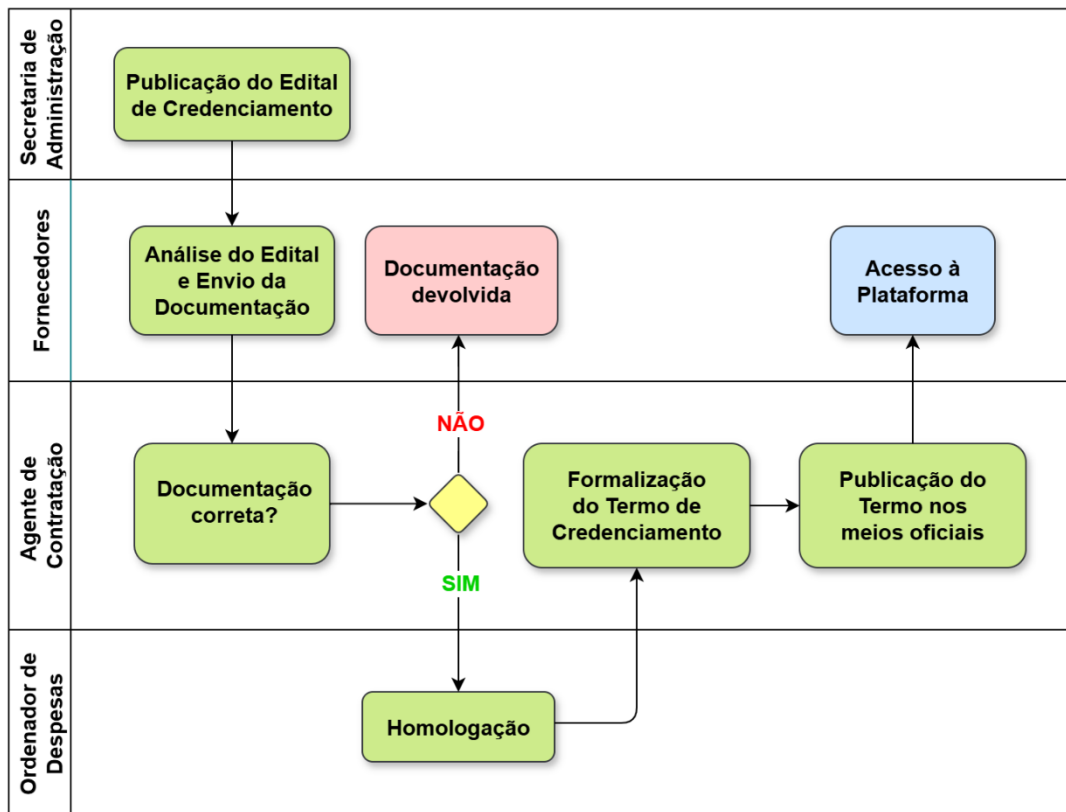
Secretaria de Administração

Publicação do Edital de Credenciamento

Fornecedores

Análise do Edital e Envio da Documentação

Documentação devolvida

Acesso à Plataforma

Agente de Contratação

NÃO

Documentação correta?

Formalização do Termo de Credenciamento

Publicação do Termo nos meios oficiais

SIM

Ordenador de Despesas

Homologação